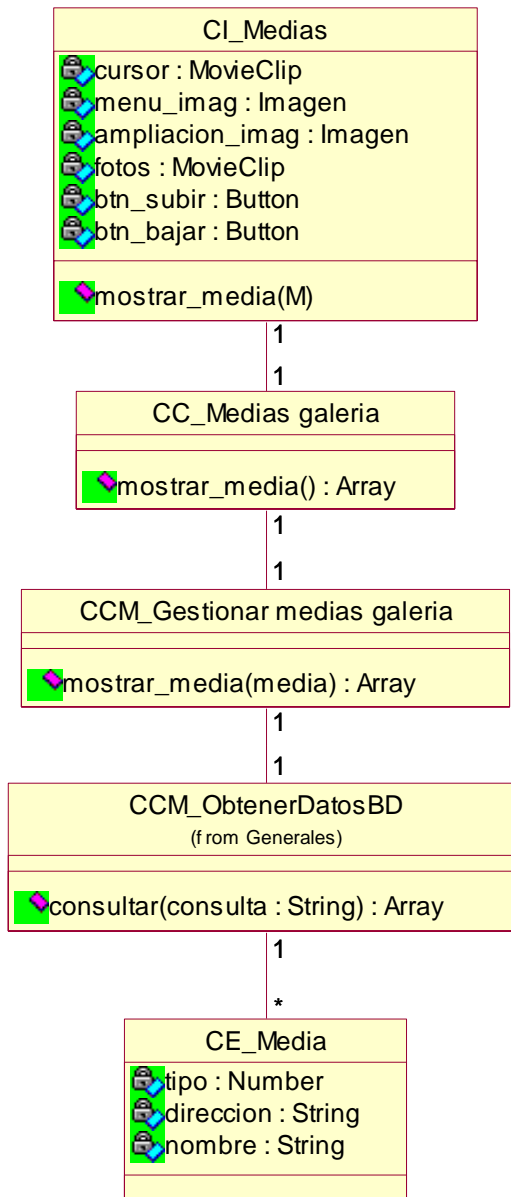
CI_Medias
cursor : MovieClip
menu_imag : Imagen
ampliacion_imag : Imagen
fotos : MovieClip
btn_subir : Button
btn_bajar : Button
mostrar_media(M)

1
1

CC_Medias galeria
mostrar_media() : Array

1
1

CCM_Gestionar medias galeria
mostrar_media(media) : Array

1
1

CCM_ObtenerDatosBD
(f rom Generales)
consultar(consulta : String) : Array

1
*

CE_Media
tipo : Number
direccion : String
nombre : String